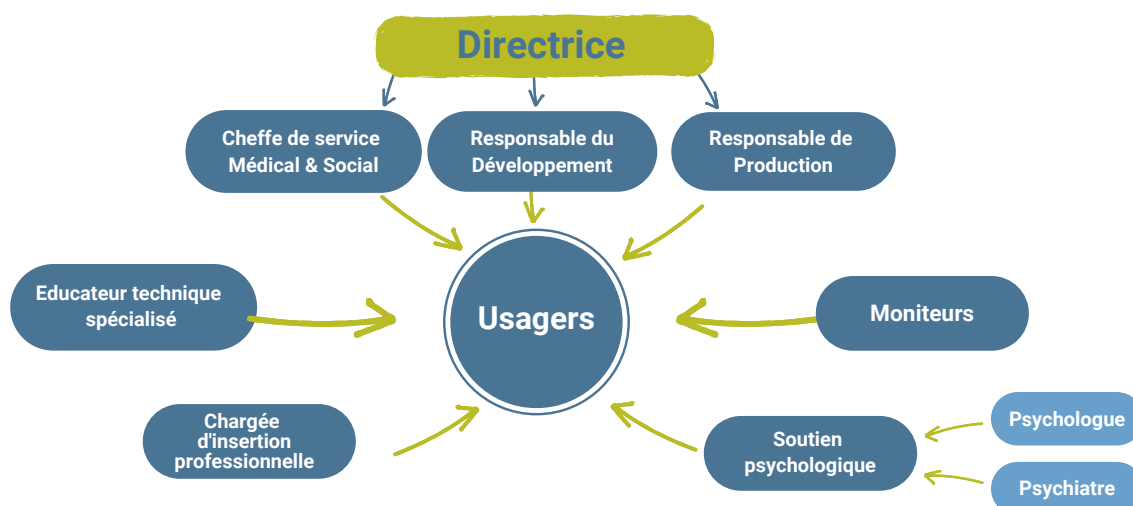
Directrice

Cheffe de service Médical & Social

Responsable du Développement

Responsable de Production

Educateur technique spécialisé

Usagers

Moniteurs

Chargée d'insertion professionnelle

Soutien psychologique

Psychologue

Psychiatre